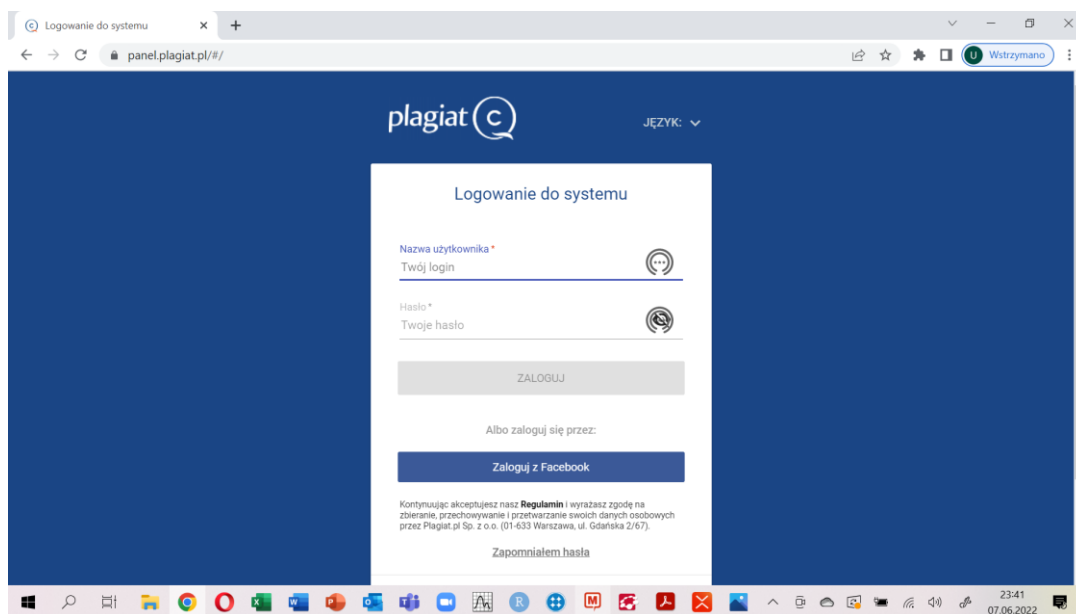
Logowanie do systemu
panel.plagiat.pl/#/
Wstrzymano

plagiat

JĘZYK:

Logowanie do systemu

Nazwa użytkownika *
Twój login

Hasło *
Twoje hasło

ZALOGUJ

Albo zaloguj się przez:

Zaloguj z Facebook

Kontynuując akceptujesz nasz Regulamin i wyrażasz zgodę na zbieranie, przechowywanie i przetwarzanie swoich danych osobowych przez Plagiat.pl Sp. z o.o. (01-633 Warszawa, ul. Gdańska 2/67).

Zapomniałem hasła

23:41
07.06.2022